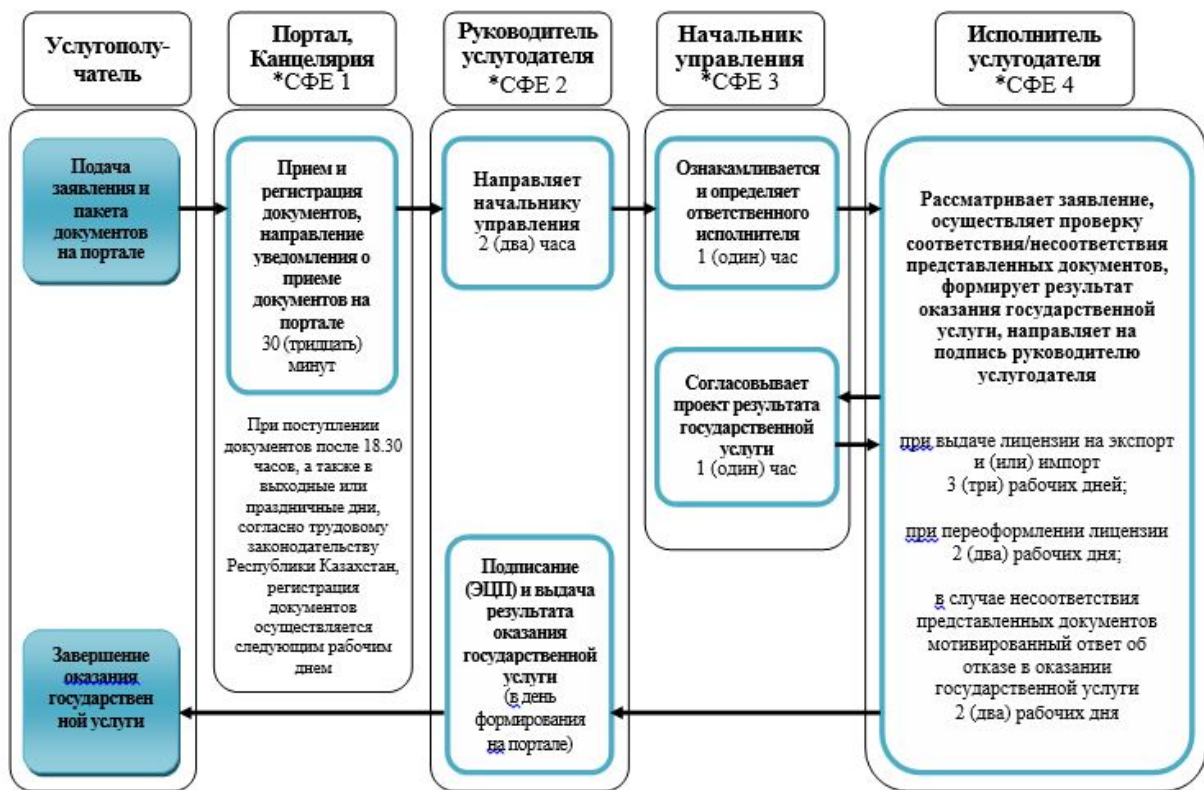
Услугополучатель

Портал, Канцелярия
*СФЕ 1

Руководитель услугодателя
*СФЕ 2

Начальник управления
*СФЕ 3

Исполнитель услугодателя
*СФЕ 4

Подача заявления и пакета документов на портале

Прием и регистрация документов, направление уведомления о приеме документов на портале
30 (тридцать) минут

При поступлении документов после 18.30 часов, а также в выходные или праздничные дни, согласно трудовому законодательству Республики Казахстан, регистрация документов осуществляется следующим рабочим днем

Направляет начальнику управления
2 (два) часа

Ознакамливается и определяет ответственного исполнителя
1 (один) час

Рассматривает заявление, осуществляет проверку соответствия/несоответствия представленных документов, формирует результат оказания государственной услуги, направляет на подпись руководителю услугодателя

Согласовывает проект результата государственной услуги
1 (один) час

при выдаче лицензии на экспорт и (или) импорт
3 (три) рабочих дней;

при переоформлении лицензии
2 (два) рабочих дня;

в случае несоответствия представленных документов мотивированный ответ об отказе в оказании государственной услуги
2 (два) рабочих дня

Подписание (ЭЦП) и выдача результата оказания государственной услуги
(в день формирования на портале)

Завершение оказания государственной услуги